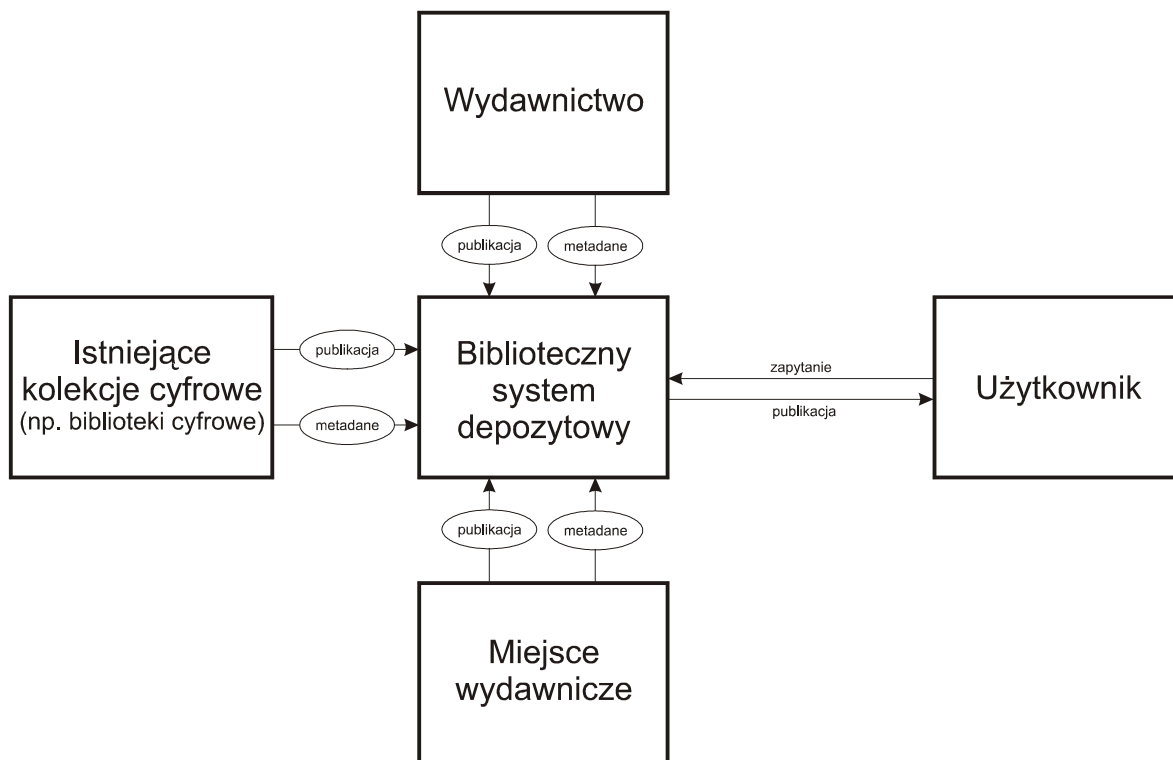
Wydawnictwo

publikacja

metadane

Istniejące kolekcje cyfrowe (np. biblioteki cyfrowe)

publikacja

metadane

Biblioteczny system depozytowy

zapytanie

publikacja

Użytkownik

publikacja

metadane

Miejsce wydawnicze